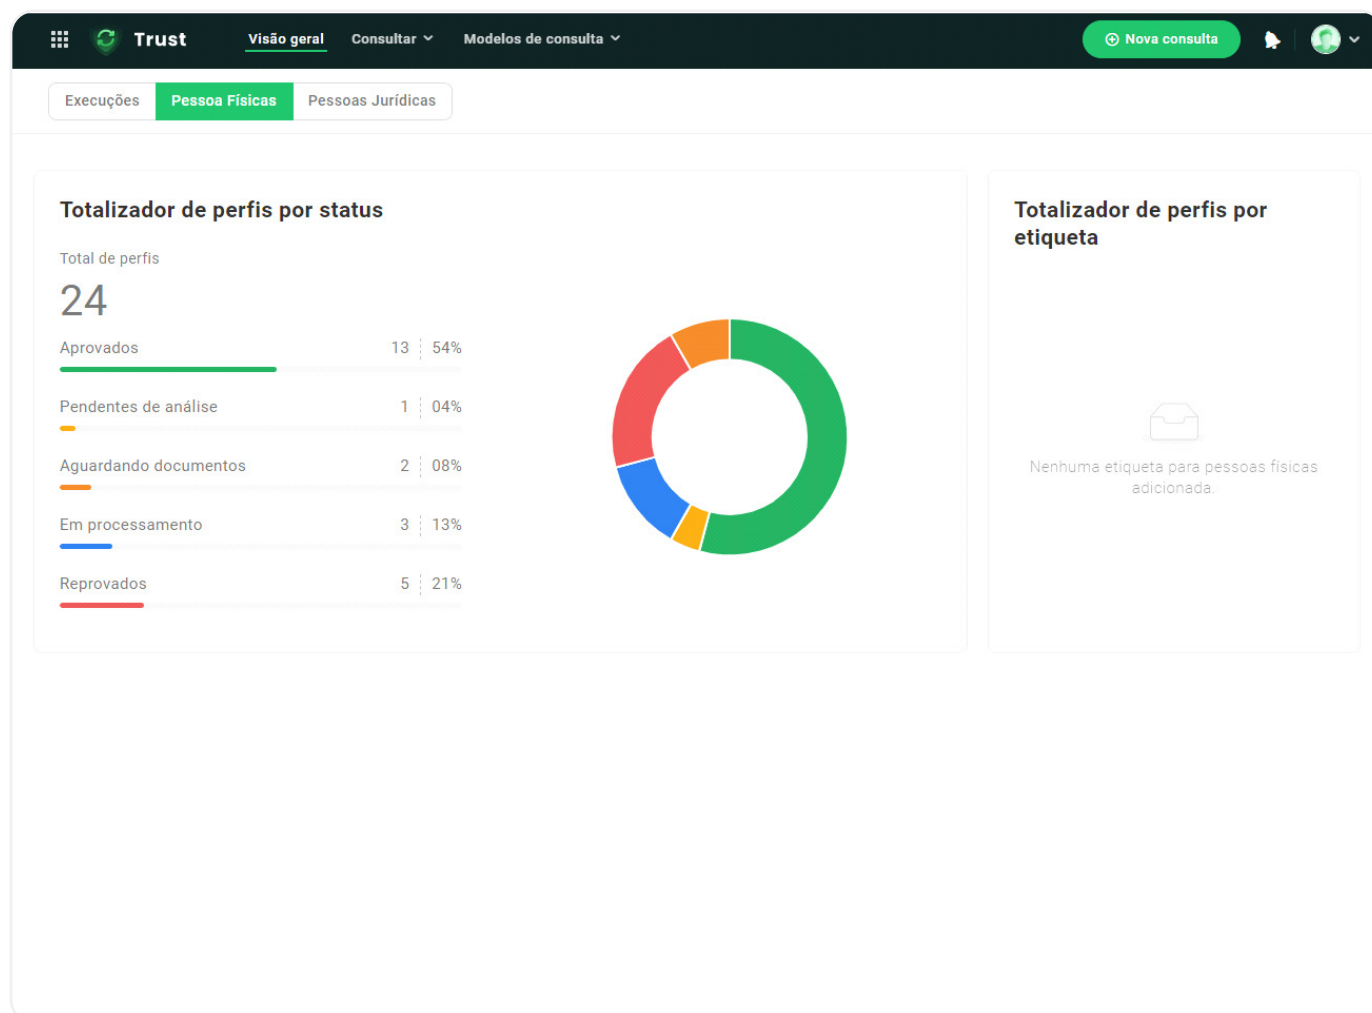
Trust Visão geral Consultar Modelos de consulta Nova consulta

Execuções Pessoa Físicas Pessoas Jurídicas

Totalizador de perfis por status

Total de perfis

24

| | | |
|---|---|---|
| Aprovados | 13 | 54% |
| Pendentes de análise | 1 | 04% |
| Aguardando documentos | 2 | 08% |
| Em processamento | 3 | 13% |
| Reprovados | 5 | 21% |

Totalizador de perfis por etiqueta

Nenhuma etiqueta para pessoas físicas adicionada.